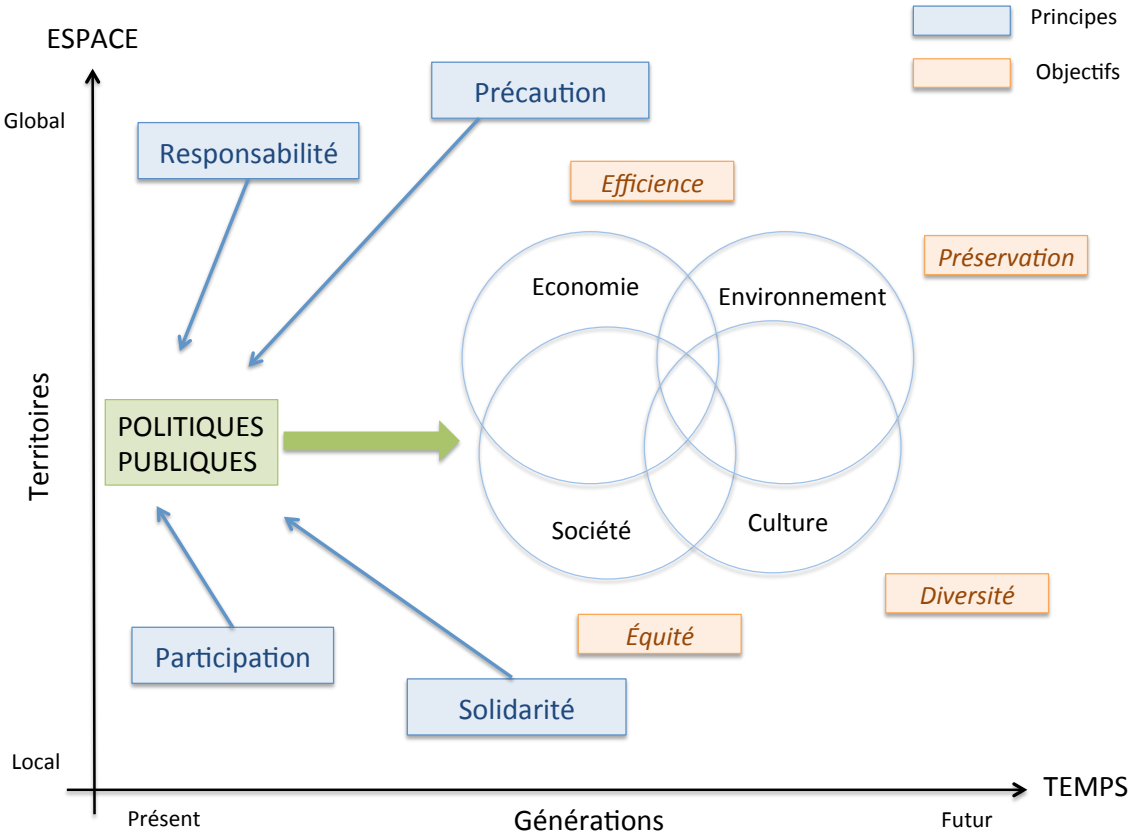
Principes

Objectifs

ESPACE

Global

Territoires

Local

Précaution

Responsabilité

Efficience

Préservation

Economie

Environnement

POLITIQUES PUBLIQUES

Société

Culture

Diversité

Équité

Participation

Solidarité

TEMPS

Présent

Générations

Futur